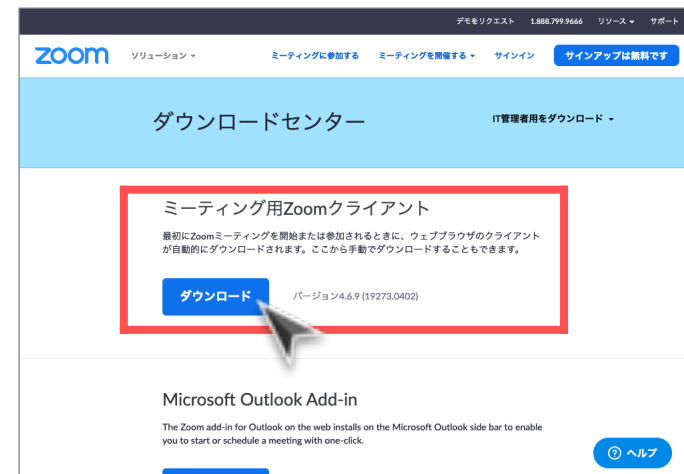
デモをリクエスト 1.888.799.9666 リソース サポート

zoom ソリューション ミーティングに参加する ミーティングを開催する サインイン サインアップは無料です

ダウンロードセンター

IT管理者用をダウンロード

ミーティング用Zoomクライアント

最初にZoomミーティングを開始または参加されるときに、ウェブブラウザのクライアントが自動的にダウンロードされます。ここから手動でダウンロードすることもできます。

ダウンロード

バージョン4.6.9 (19273.0402)

Microsoft Outlook Add-in

The Zoom add-in for Outlook on the web installs on the Microsoft Outlook side bar to enable you to start or schedule a meeting with one-click.

ヘルプ